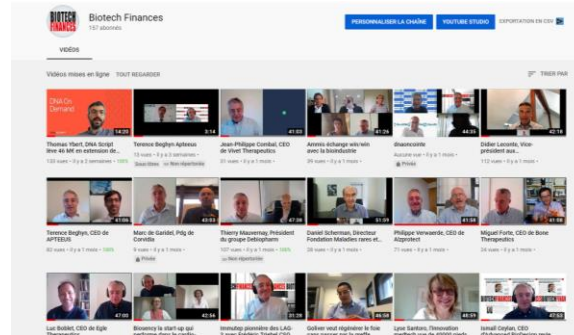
BIOTECH FINANCES

Biotech Finances
157 abonnés

PERSONNALISER LA CHAÎNE
YOUTUBE STUDIO
EXPORTATION EN CSV

VIDÉOS

Vidéos mises en ligne
TOUT REGARDER
TRIER PAR

DNA On Demand
14:28
Thomas Ybert, DNA Script lève 46 M€ en extension de...
133 vues • Il y a 2 semaines

3:14
Terence Beghyn Apteeus
13 vues • Il y a 3 semaines
Sous-titres
Non répertoriée

41:03
Jean-Philippe Combal, CEO de Vivet Therapeutics
51 vues • Il y a 1 mois

41:26
Ammis échange win/win avec la biotechnologie
26 vues • Il y a 1 mois

44:59
dissanconte
Aucune vue • Il y a 1 mois
Privée

42:18
Didier Leconte, Vice-président aux...
112 vues • Il y a 1 mois

41:08
Terence Beghyn, CEO de APTEEUS
82 vues • Il y a 1 mois

45:03
Marc de Garidel, Pdg de Corvidia
9 vues • Il y a 1 mois
Privée

47:09
Thierry Mauvernay, Président du groupe Debiopharm
107 vues • Il y a 1 mois
Non répertoriée

51:07
Daniel Scherman, Directeur Fondation Maladies rares et...
38 vues • Il y a 1 mois

41:58
Philippe Verwaerde, CEO de Alzprotect
71 vues • Il y a 1 mois

41:08
Miguel Forte, CEO de Bone Therapeutics
24 vues • Il y a 1 mois

47:03
Luc Boblet, CEO de Egle Therapeutics

42:56
Bioxency la start-up qui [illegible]

31:28
Immutep pionnière des LAG-3 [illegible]

46:09
Golver veut régénérer le foie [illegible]

46:58
Lyse Santoro, l'innovation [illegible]

47:53
Ismaïl Ceylan, CEO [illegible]